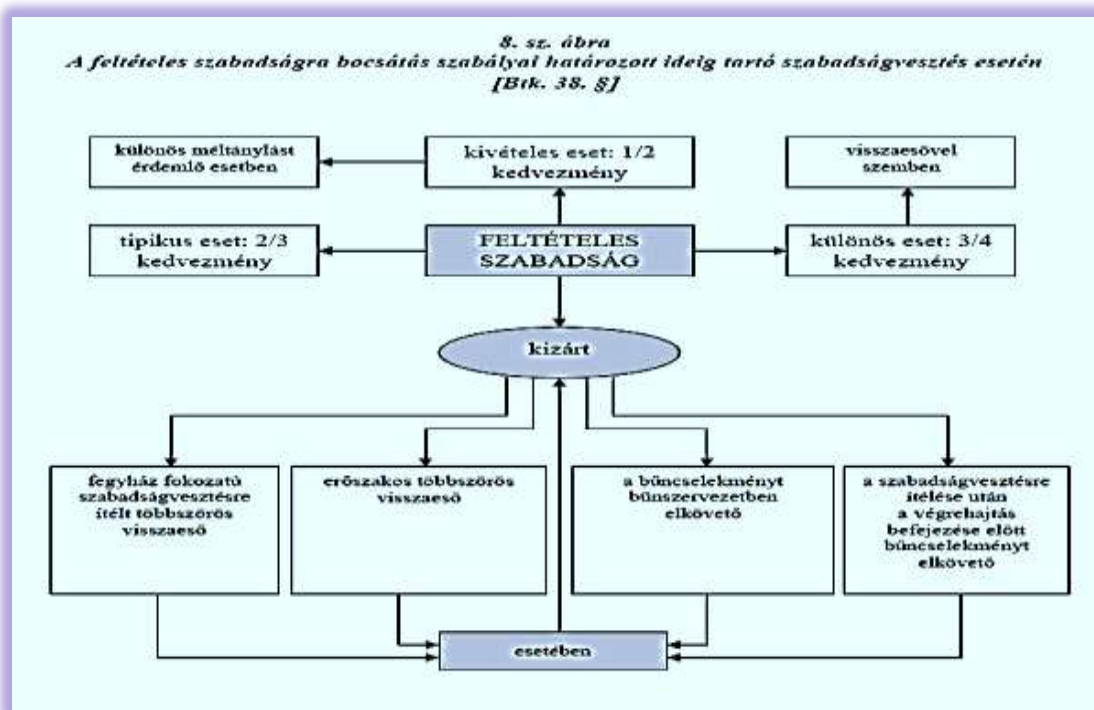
8. sz. ábra
A feltételes szabadságra bocsátás szabályai határozott ideig tartó szabadságvesztés esetén [Btk. 38. §]

különös méltánylást érdemlő esetben

kivételes eset: 1/2 kedvezmény

visszaesővel szemben

tipikus eset: 2/3 kedvezmény

FELTÉTELES SZABADSÁG

különös eset: 3/4 kedvezmény

kizárt

fegyház fokozatú szabadságvesztésre ítélt többszörös visszaeső

erőszakos többszörös visszaeső

a bűncselekményt bűnszervezetben elkövető

a szabadságvesztésre ítélése után a végrehajtás befejezése előtt bűncselekményt elkövető

esetében